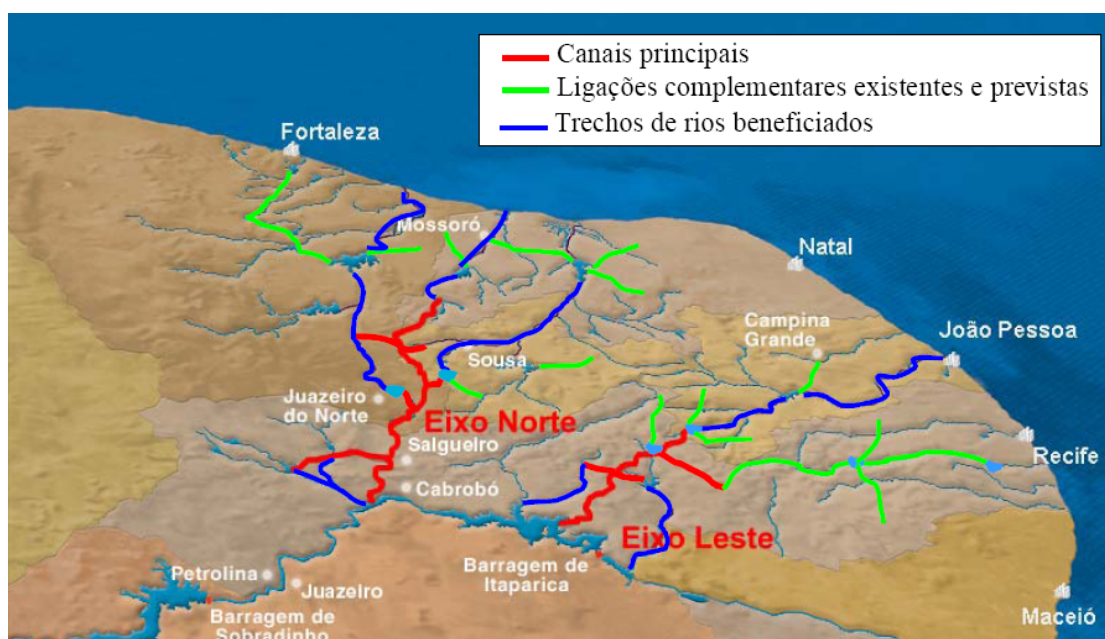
Canais principais
Ligações complementares existentes e previstas
Trechos de rios beneficiados

Fortaleza
Mossoró
Natal
Campina Grande
João Pessoa
Sousa
Juazeiro do Norte
Eixo Norte
Salgueiro
Cabrobó
Recife
Eixo Leste
Barragem de Itaparica
Petrolina
Juazeiro
Barragem de Sobradinho
Maceió